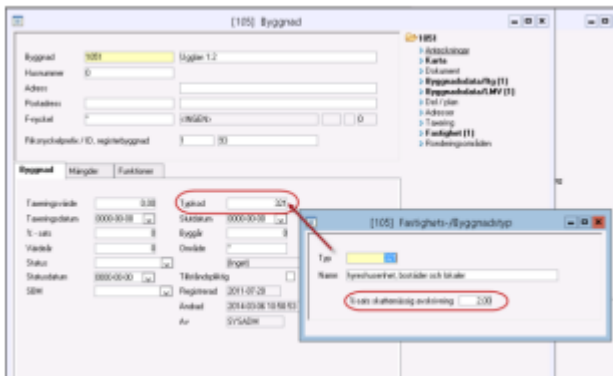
[105] Byggnad

Byggnad 1051 Ugglan 1:2
Husnummer 0
Adress
Postadress
Fryckel * <INGEN> 0
Fiknycketpefix / ID, registerbyggnad 1 50

Byggnad Mängder Funktioner

Taxeringsvärde 0.00
Taxeringsdatum 0000-00-00
% - sats 0
Värdeår 0
Status
Statusdatum 0000-00-00
SBM

Typkod 321
Slutdatum 0000-00-00
Byggår 0
Område *
(Inget)
Tillträdesplikt
Registrerad 2011-07-20
Ändrad 2014-03-06 10:18:03
Av SYSADM

1051
Anteckningar
Karta
Dokument
Byggnadsdata/fig (1)
Byggnadsdata/LMV (1)
Del / plan
Adresser
Taxering
Fastighet (1)
Förädlingsområden

[105] Fastighets-/Byggnadstyp

Typ
Namn hyreshusenhet, bostäder och lokaler
% sats skattemässig avskrivning 2.00